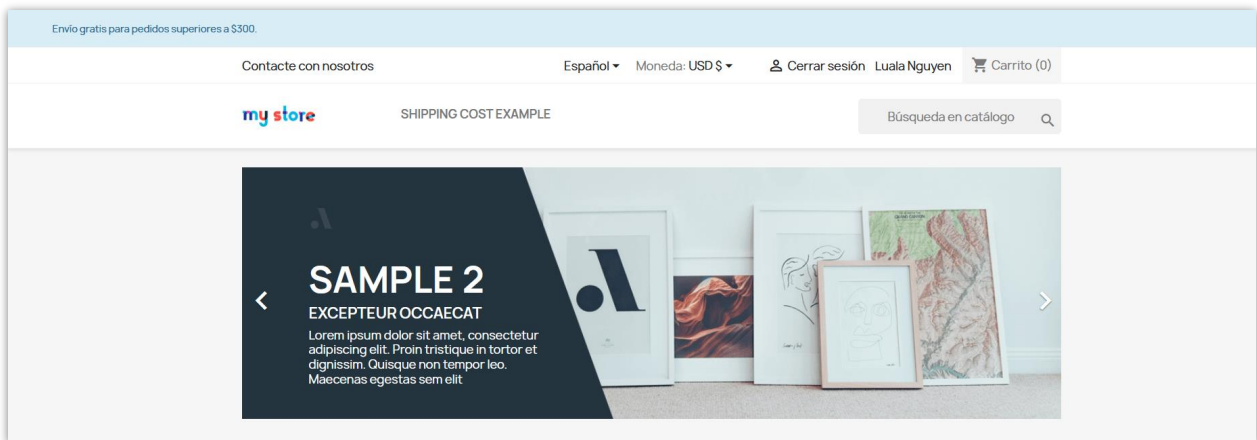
Envío gratis para pedidos superiores a $300.

Contacte con nosotros

Español ▾ Moneda: USD $ ▾

Cerrar sesión Luala Nguyen

Carrito (0)

my store

SHIPPING COST EXAMPLE

Búsqueda en catálogo

SAMPLE 2

EXCEPTEUR OCCAECAT

Lorem ipsum dolor sit amet, consectetur adipiscing elit. Proin tristique in tortor et dignissim. Quisque non tempor leo. Maecenas egestas sem elit